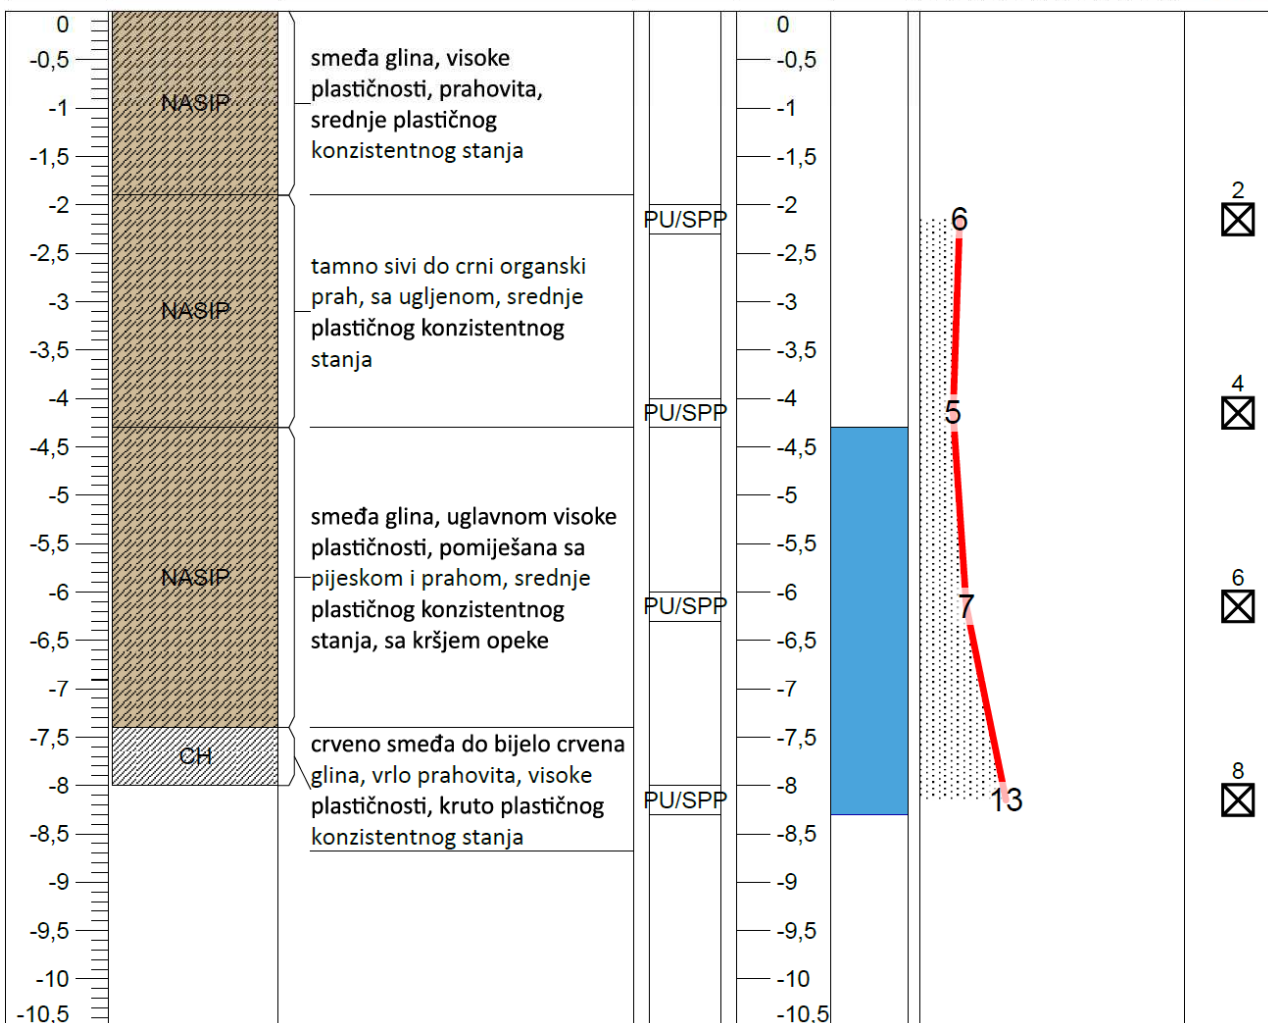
0
-0,5
-1
-1,5
-2
-2,5
-3
-3,5
-4
-4,5
-5
-5,5
-6
-6,5
-7
-7,5
-8
-8,5
-9
-9,5
-10
-10,5

NASIP

NASIP

NASIP

CH

smeđa glina, visoke plastičnosti, prahovita, srednje plastičnog konzistentnog stanja

tamno sivi do crni organski prah, sa ugljenom, srednje plastičnog konzistentnog stanja

smeđa glina, uglavnom visoke plastičnosti, pomiješana sa pijeskom i prahom, srednje plastičnog konzistentnog stanja, sa kršjem opeke

crveno smeđa do bijelo crvena glina, vrlo prahovita, visoke plastičnosti, kruto plastičnog konzistentnog stanja

PU/SPP

PU/SPP

PU/SPP

PU/SPP

0
-0,5
-1
-1,5
-2
-2,5
-3
-3,5
-4
-4,5
-5
-5,5
-6
-6,5
-7
-7,5
-8
-8,5
-9
-9,5
-10
-10,5

6
5
7
13

2
4
6
8